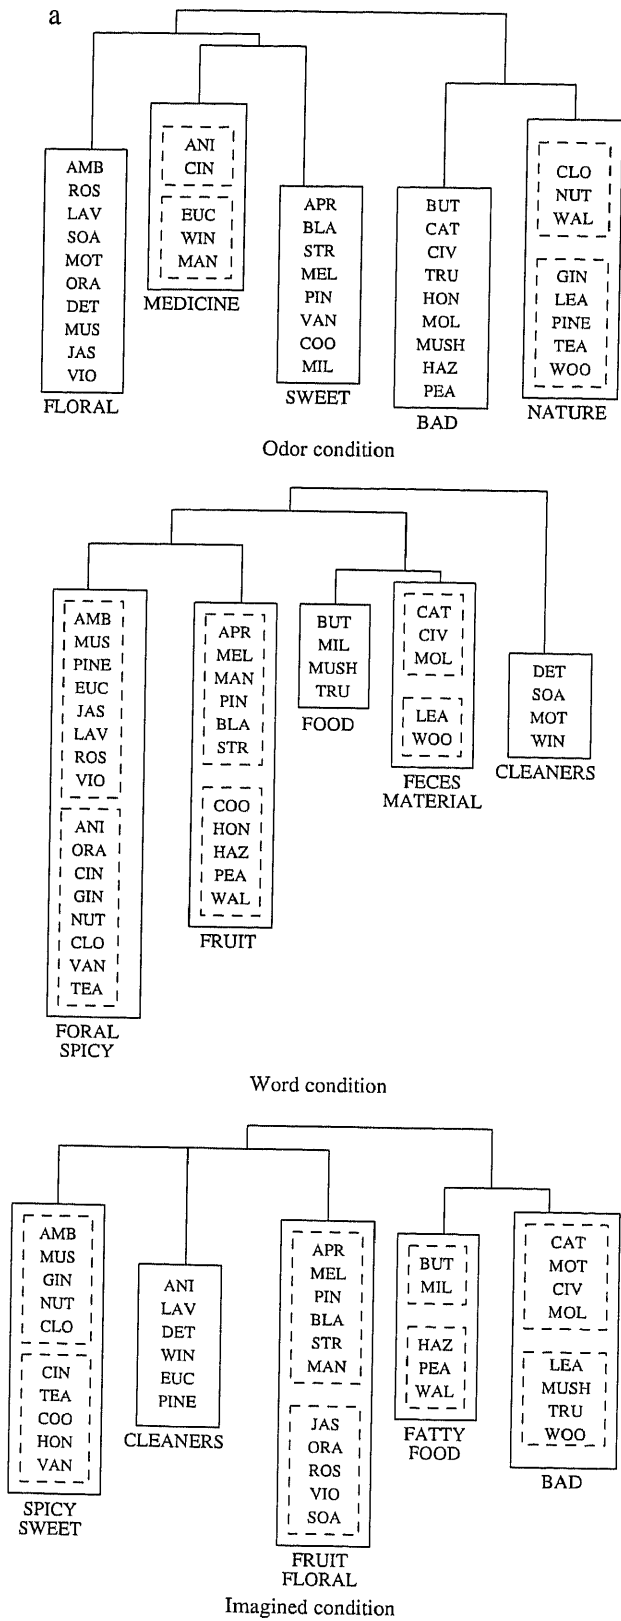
a

AMB
ROS
LAV
SOA
MOT
ORA
DET
MUS
JAS
VIO
FLORAL

ANI
CIN

EUC
WIN
MAN
MEDICINE

APR
BLA
STR
MEL
PIN
VAN
COO
MIL
SWEET

BUT
CAT
CIV
TRU
HON
MOL
MUSH
HAZ
PEA
BAD

CLO
NUT
WAL

GIN
LEA
PINE
TEA
WOO
NATURE

Odor condition

AMB
MUS
PINE
EUC
JAS
LAV
ROS
VIO

ANI
ORA
CIN
GIN
NUT
CLO
VAN
TEA
FORAL
SPICY

APR
MEL
MAN
PIN
BLA
STR

COO
HON
HAZ
PEA
WAL
FRUIT

BUT
MIL
MUSH
TRU
FOOD

CAT
CIV
MOL

LEA
WOO
FECES
MATERIAL

DET
SOA
MOT
WIN
CLEANERS

Word condition

AMB
MUS
GIN
NUT
CLO

CIN
TEA
COO
HON
VAN
SPICY
SWEET

ANI
LAV
DET
WIN
EUC
PINE
CLEANERS

APR
MEL
PIN
BLA
STR
MAN

JAS
ORA
ROS
VIO
SOA
FRUIT
FLORAL

BUT
MIL

HAZ
PEA
WAL
FATTY
FOOD

CAT
MOT
CIV
MOL

LEA
MUSH
TRU
WOO
BAD

Imagined condition